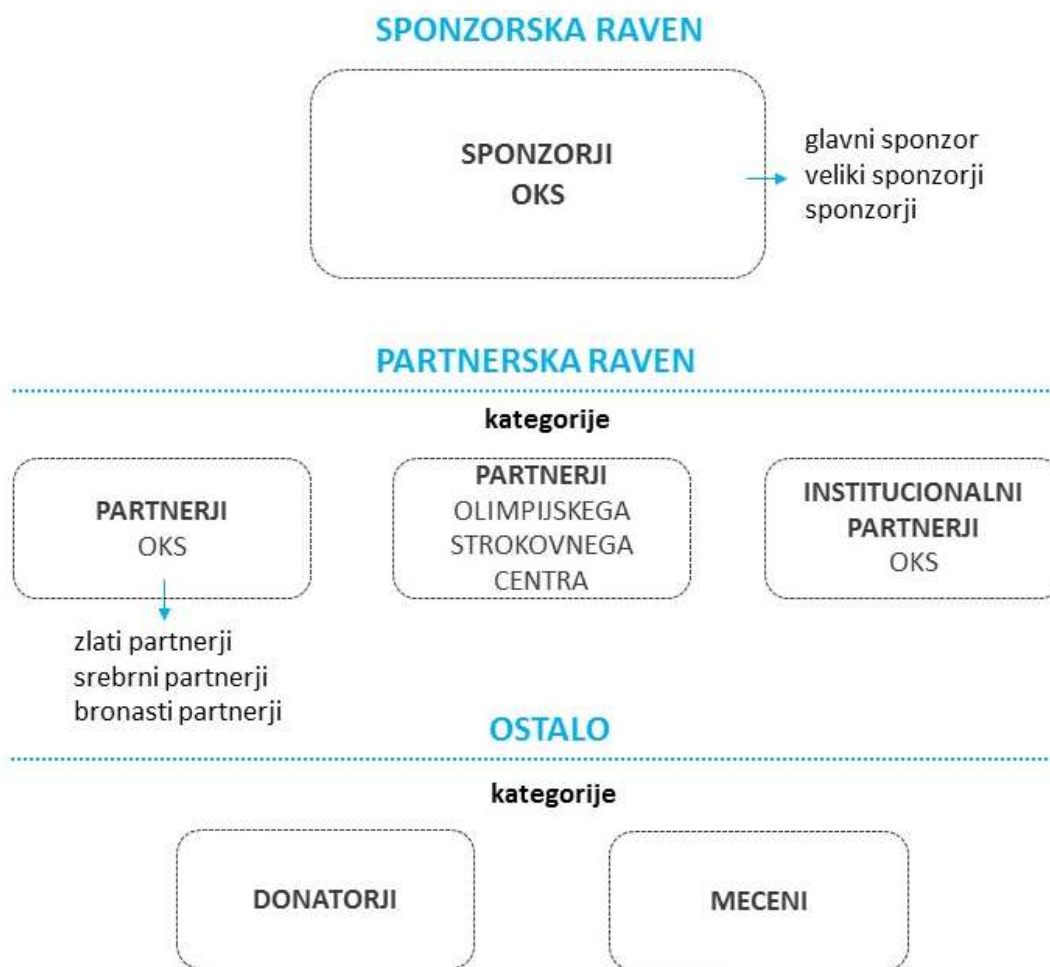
SPONZORSKA RAVEN

SPONZORJI
OKS

glavni sponzor
veliki sponzorji
sponzorji

PARTNERSKA RAVEN

kategorije

PARTNERJI
OKS

zlati partnerji
srebrni partnerji
bronasti partnerji

PARTNERJI
OLIMPIJSKEGA
STROKOVNEGA
CENTRA

INSTITUCIONALNI
PARTNERJI
OKS

OSTALO

kategorije

DONATORJI

MECENI